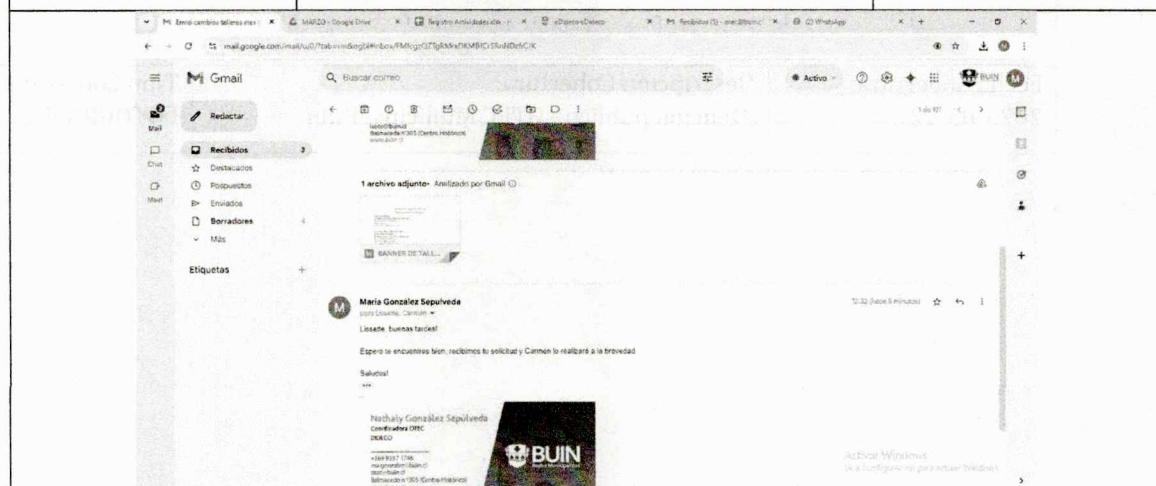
M Envió cambios talleres eter | × MARZO - Google Drive × Registro Actividades dide × eDirecto eDideco × M Recibidos (3) - eterlitsinsc × (2) WhatsApp × +

mail.google.com/mail/u/0/?tab=rm&ogbl#inbox/FMfcgzQZTgRkRsDKMBlCiSRdNDdsCjK

Gmail

Buscar correo

Activo

BUIN

Mail

Chat

Meet

Redactar

Recibidos 3

Destacados

Pospuestos

Enviados

Borradores 4

Más

Etiquetas +

1 de 97

Balmaceda #305 (Centro Histórico)

1 archivo adjunto • Analizado por Gmail

BANNER DE TALL...

Maria Gonzalez Sepulveda

para Lissette, Carmen

12:32 (hace 5 minutos)

Lissade, buenas tardes!

Espero te encuentres bien, recibimos tu solicitud y Carmen lo realizará a la brevedad

Saludos!

...

Nathaly González Sepúlveda
Coordinadora OTEC
DIDECO

+569 9097 1786

Balmaceda #305 (Centro Histórico)

BUIN

Activar Windows
Ve a Configuración para activar Windows.